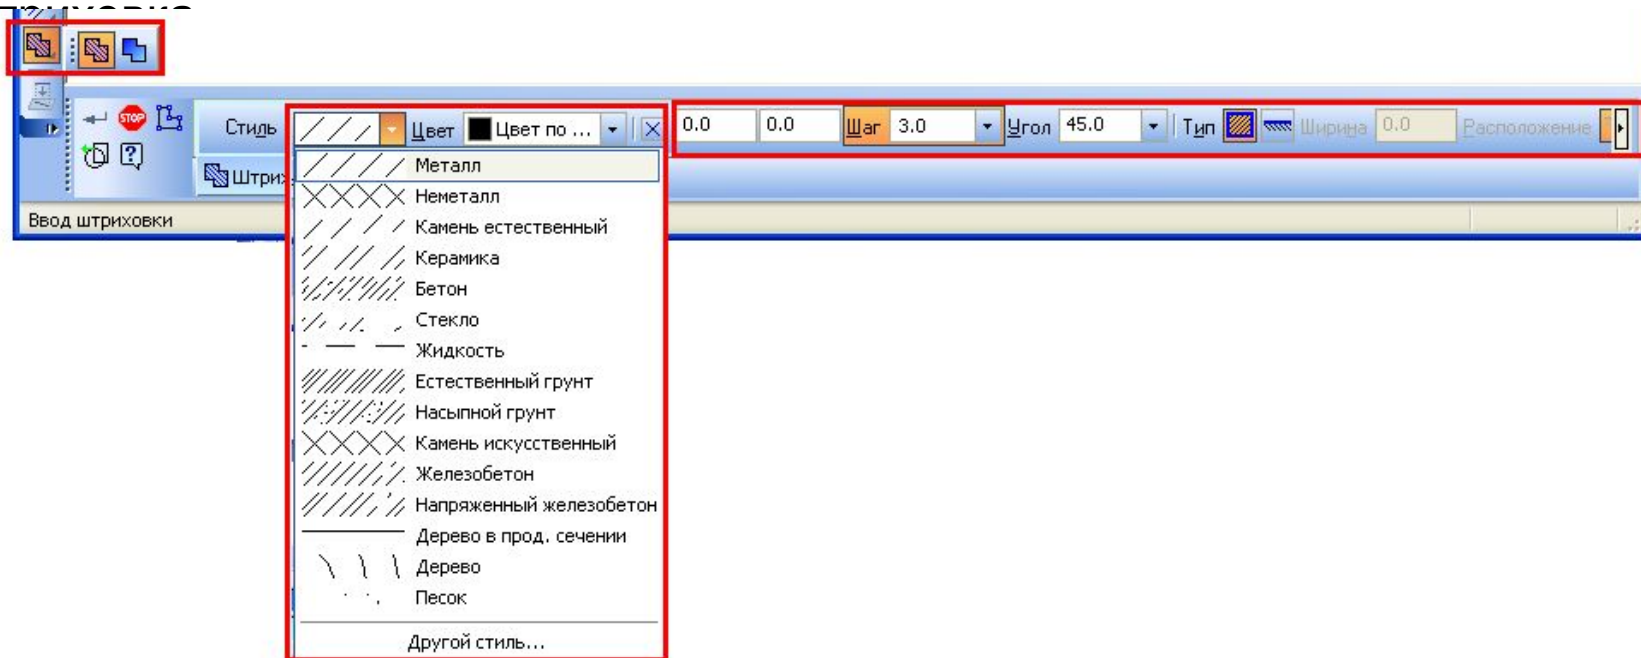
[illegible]

STOP

Стиль

Цвет

Цвет по ...

0.0

0.0

Шаг

3.0

Угол

45.0

Тип

Ширина

0.0

Расположение

Штрих

Ввод штриховки

Металл
Неметалл
Камень естественный
Керамика
Бетон
Стекло
Жидкость
Естественный грунт
Насыпной грунт
Камень искусственный
Железобетон
Напряженный железобетон
Дерево в прод. сечении
Дерево
Песок

Другой стиль...